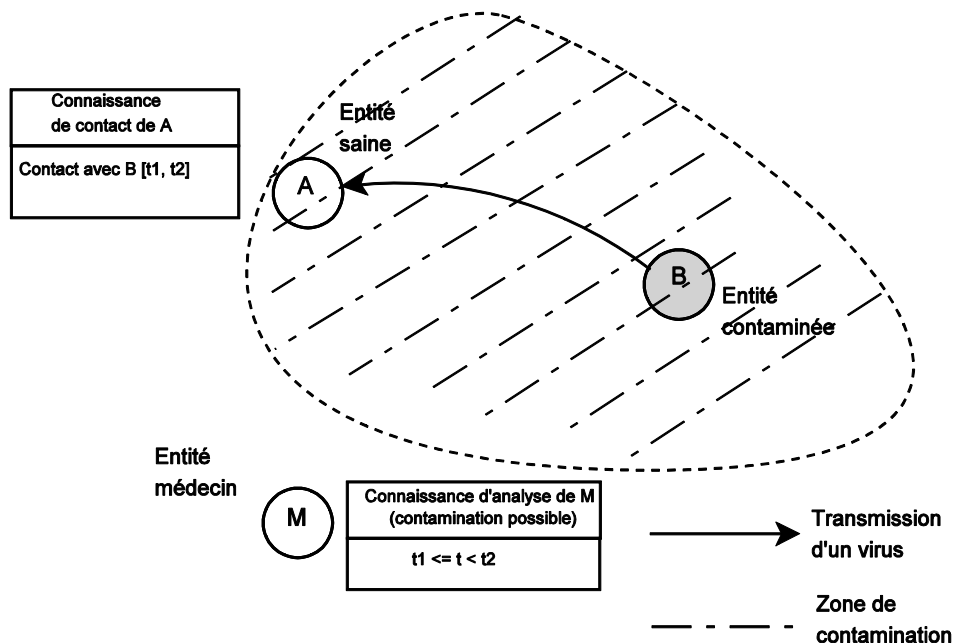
Connaissance de contact de A

Contact avec B [t1, t2]

Entité saine

A

B

Entité contaminée

Entité médecin

M

Connaissance d'analyse de M (contamination possible)

t1 <= t < t2

Transmission d'un virus

Zone de contamination